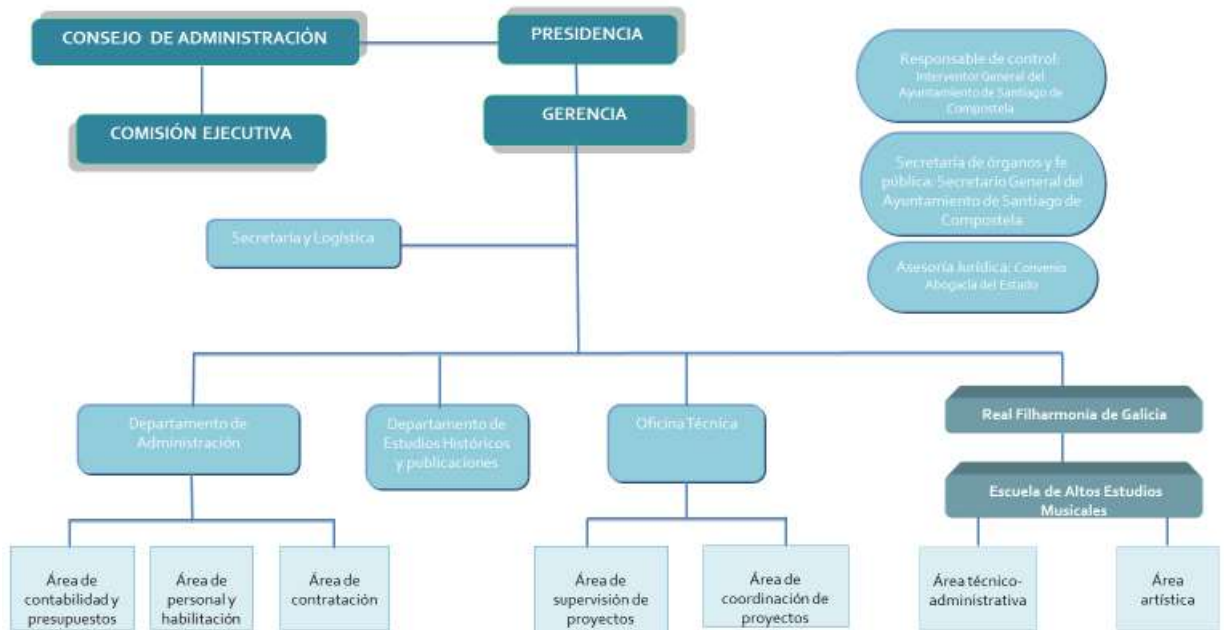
CONSEJO DE ADMINISTRACIÓN

PRESIDENCIA

COMISIÓN EJECUTIVA

GERENCIA

Responsable de control: Interventor General del Ayuntamiento de Santiago de Compostela

Secretaría de órganos y fe pública: Secretario General del Ayuntamiento de Santiago de Compostela

Asesoría Jurídica: Convenio Abogacía del Estado

Secretaría y Logística

Departamento de Administración

Departamento de Estudios Históricos y publicaciones

Oficina Técnica

Real Filharmonia de Galicia

Escuela de Altos Estudios Musicales

Área de contabilidad y presupuestos

Área de personal y habilitación

Área de contratación

Área de supervisión de proyectos

Área de coordinación de proyectos

Área técnico-administrativa

Área artística